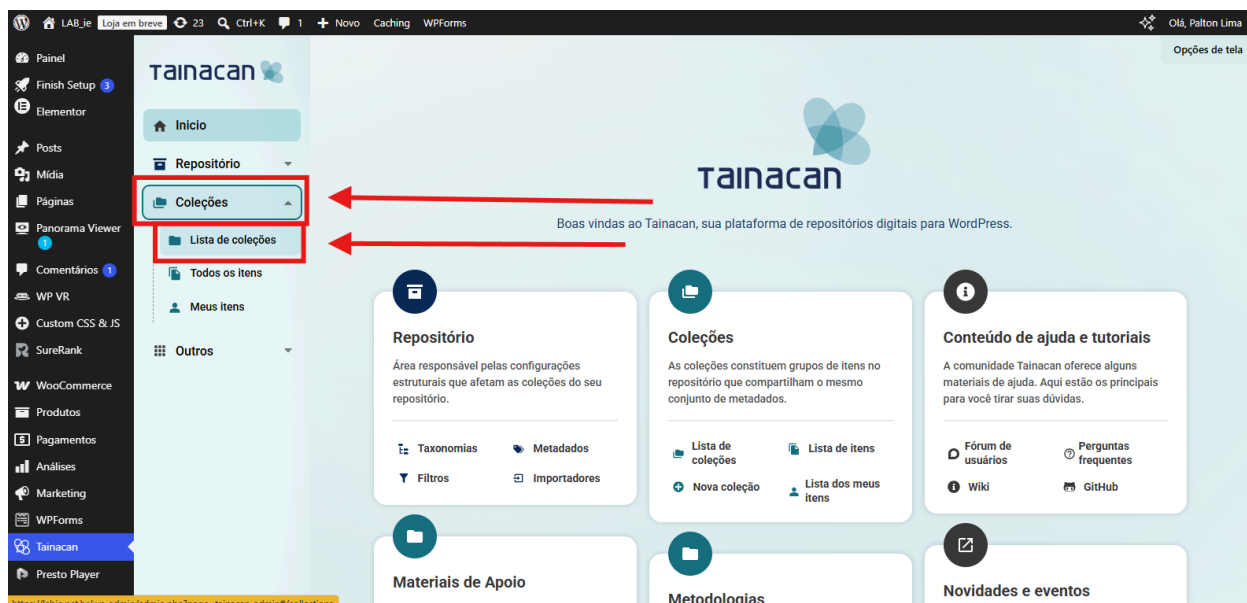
LAB_ie Loja em breve 23 Ctrl+K 1 + Novo Caching WPForms Olá, Palton Lima

Opções de tela

Painel
Finish Setup 3
Elementor
Posts
Mídia
Páginas
Panorama Viewer 1
Comentários 1
WP VR
Custom CSS & JS
SureRank
WooCommerce
Produtos
Pagamentos
Análises
Marketing
WPForms
Tainacan
Presto Player

Tainacan

Inicio
Repositório
Coleções
Lista de coleções
Todos os itens
Meus itens
Outros

Tainacan

Boas vindas ao Tainacan, sua plataforma de repositórios digitais para WordPress.

Repositório
Área responsável pelas configurações estruturais que afetam as coleções do seu repositório.
Taxonomias
Metadados
Filtros
Importadores

Coleções
As coleções constituem grupos de itens no repositório que compartilham o mesmo conjunto de metadados.
Lista de coleções
Lista de itens
Nova coleção
Lista dos meus itens

Conteúdo de ajuda e tutoriais
A comunidade Tainacan oferece alguns materiais de ajuda. Aqui estão os principais para você tirar suas dúvidas.
Fórum de usuários
Perguntas frequentes
Wiki
GitHub

Materiais de Apoio

Metodologias

Novidades e eventos

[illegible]